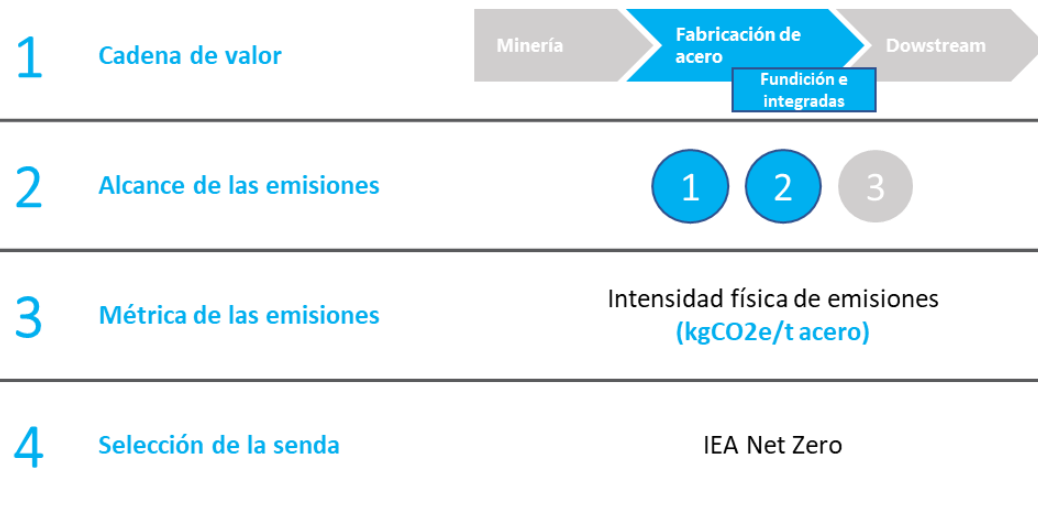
1 Cadena de valor

Minería | Fabricación de acero | Dowstream

Fundición e integradas

2 Alcance de las emisiones

1 2 3

3 Métrica de las emisiones

Intensidad física de emisiones (kgCO2e/t acero)

4 Selección de la senda

IEA Net Zero